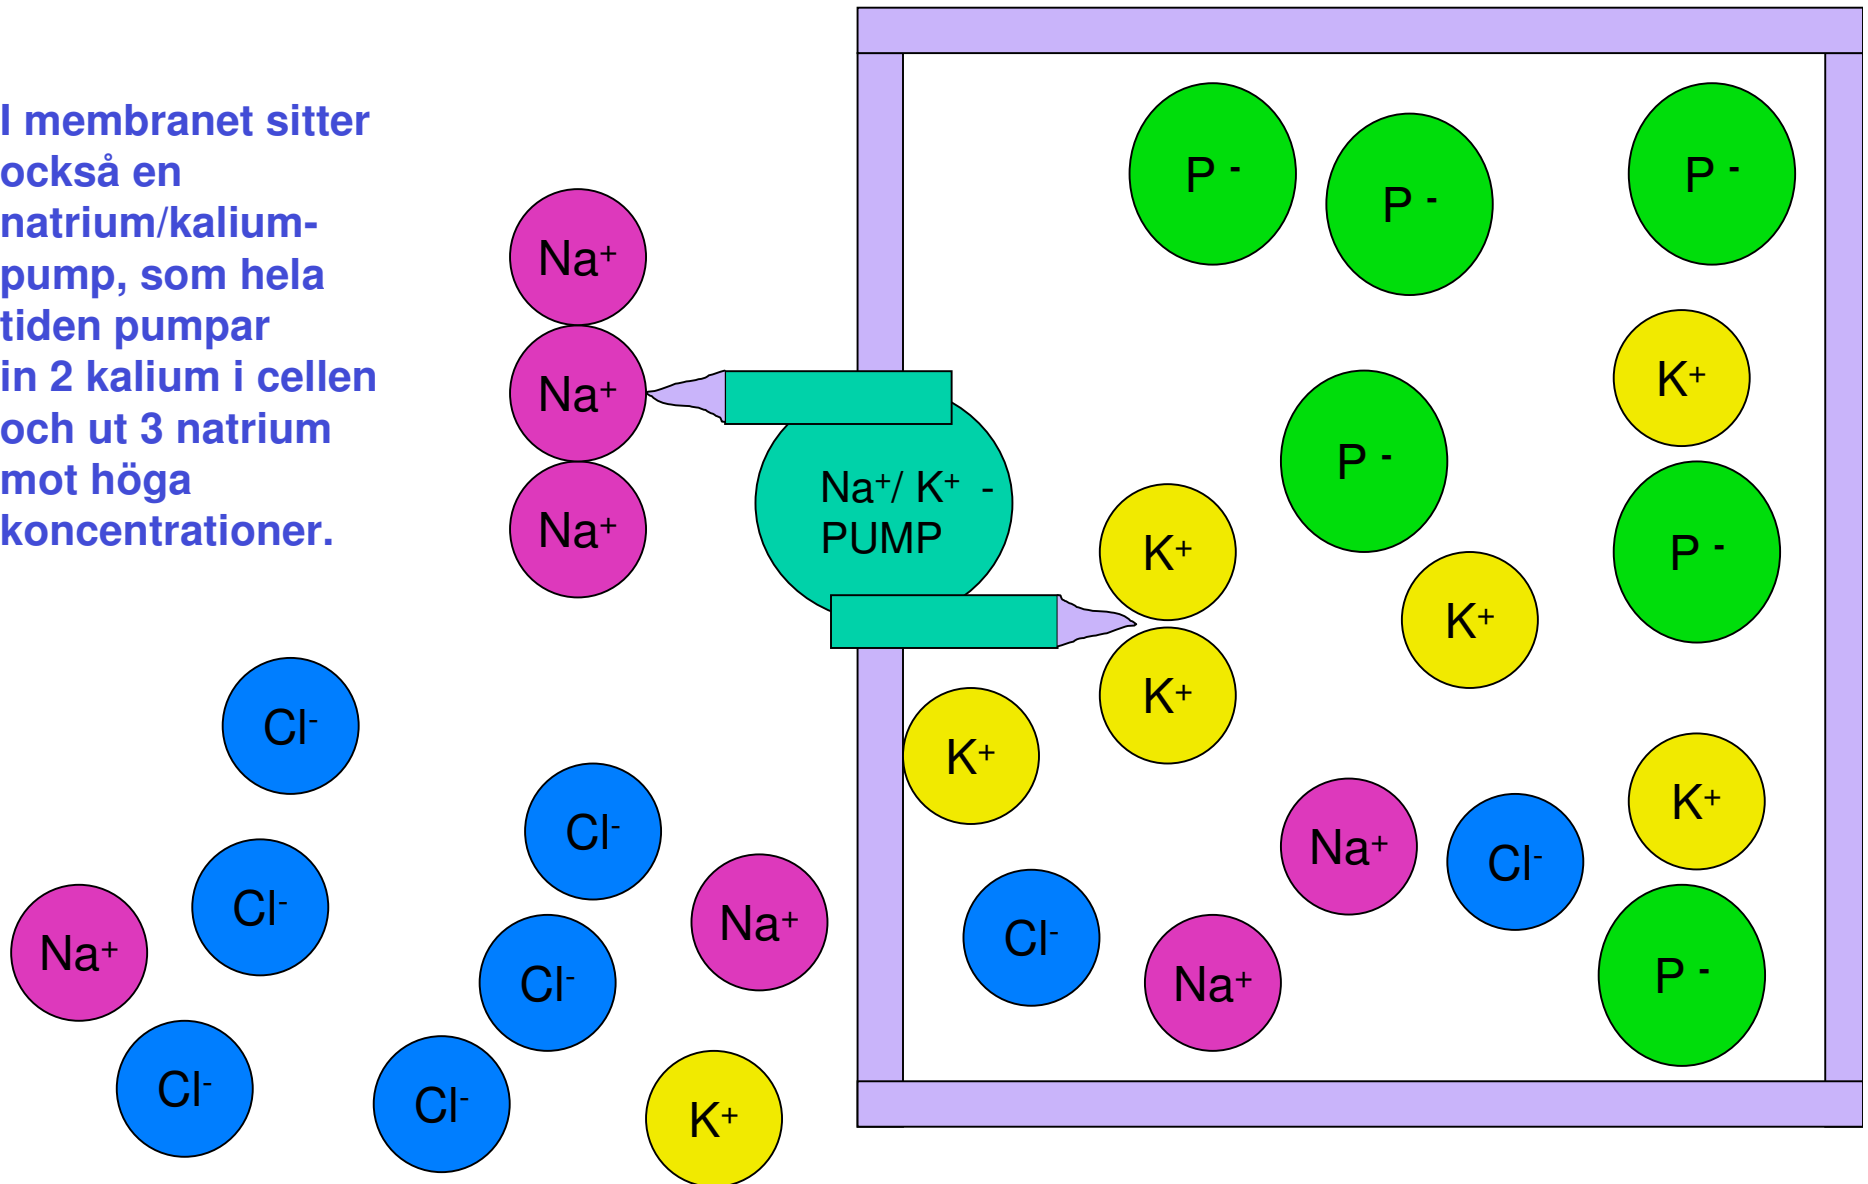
I membranet sitter också en natrium/kalium-pump, som hela tiden pumpar in 2 kalium i cellen och ut 3 natrium mot höga koncentrationer.

P -

P -

P -

$Na^+$

$Na^+$

$Na^+$

$K^+$

P -

$Na^+$/ $K^+$ - PUMP

$K^+$

P -

$K^+$

$K^+$

$Cl^-$

$K^+$

$Cl^-$

$Na^+$

$Cl^-$

$K^+$

$Na^+$

$Cl^-$

$Na^+$

$Cl^-$

$Cl^-$

$Na^+$

P -

$Cl^-$

$Cl^-$

$K^+$